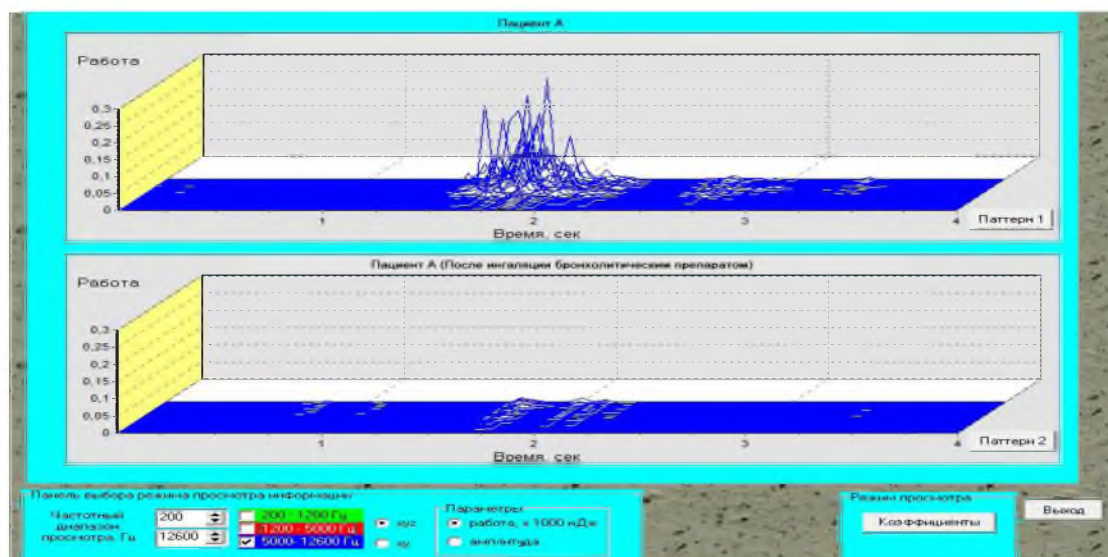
Пациент А

Работа

0,3
0,25
0,2
0,15
0,1
0,05
0

1
2
3
4

Время, сек

Паттерн 1

Пациент А (После ингаляции бронхолитическим препаратом)

Работа

0,3
0,25
0,2
0,15
0,1
0,05
0

1
2
3
4

Время, сек

Паттерн 2

Панель выбора режима просмотра информации

Частотный диапазон просмотра, Гц

200

12600

200 - 1200 Гц

1200 - 5000 Гц

5000 - 12600 Гц

xyz

xy

Параметры

работа, х 1000 нДж

амплитуда

Режим просмотра

Коэффициенты

Выход